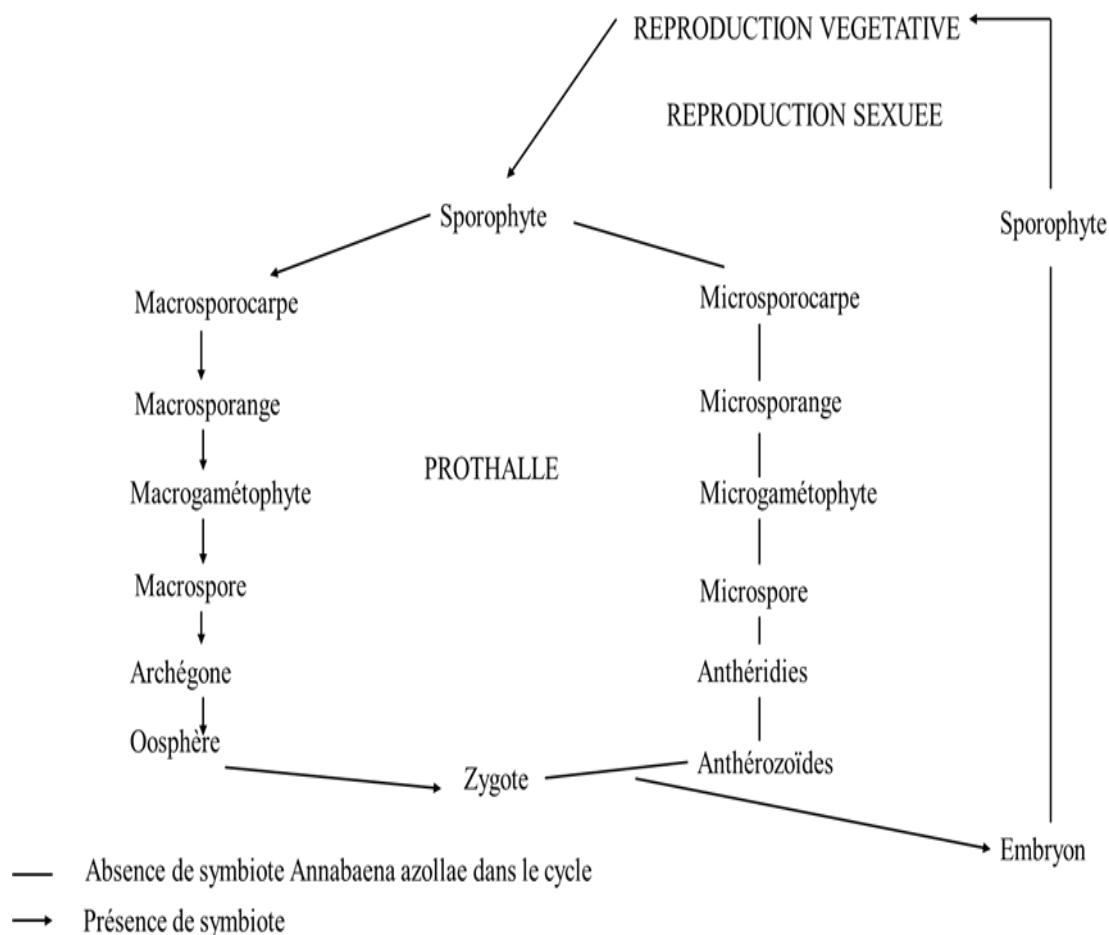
REPRODUCTION VEGETATIVE

REPRODUCTION SEXUEE

Sporophyte

Sporophyte

Macrosporocarpe

Microsporocarpe

Macrosporange

Microsporange

PROTHALLE

Macrogamétophyte

Microgamétophyte

Macrospore

Microspore

Archégone

Anthéridies

Oosphère

Anthérozoïdes

Zygote

Embryon

— Absence de symbiote Annabaena azollae dans le cycle

→ Présence de symbiote